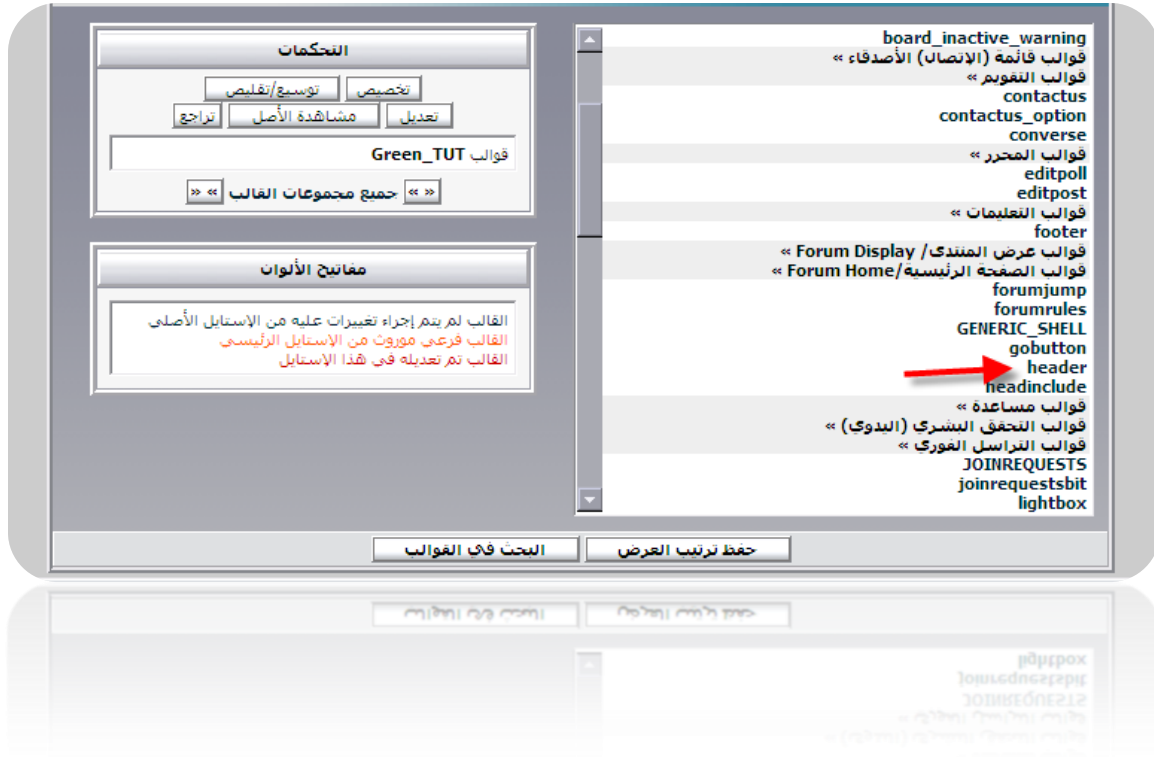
التحكمات

تخصيص
توسيع/تقليص
تعديل
مشاهدة الأصل
تراجع

قوالب Green_TUT

« » جميع مجموعات القالب « »

مفاتيح الألوان

القالب لم يتم إجراء تغييرات عليه من الإستايل الأصلي
القالب فرعي موروث من الإستايل الرئيسي
القالب تم تعديله في هذا الإستايل

board_inactive_warning
قوالب قائمة (الإتصال) الأصدقاء »
قوالب التقويم »
contactus
contactus_option
converse
قوالب المحرر »
editpoll
editpost
قوالب التعليمات »
footer
قوالب عرض المنتدى/ Forum Display »
قوالب الصفحة الرئيسية/Forum Home »
forumjump
forumrules
GENERIC_SHELL
gobutton
header
headinclude
قوالب مساعدة »
قوالب التحقق البشري (اليدوي) »
قوالب التراسل الفوري »
JOINREQUESTS
joinrequestsbit
lightbox

حفظ ترتيب العرض
البحث في القوالب